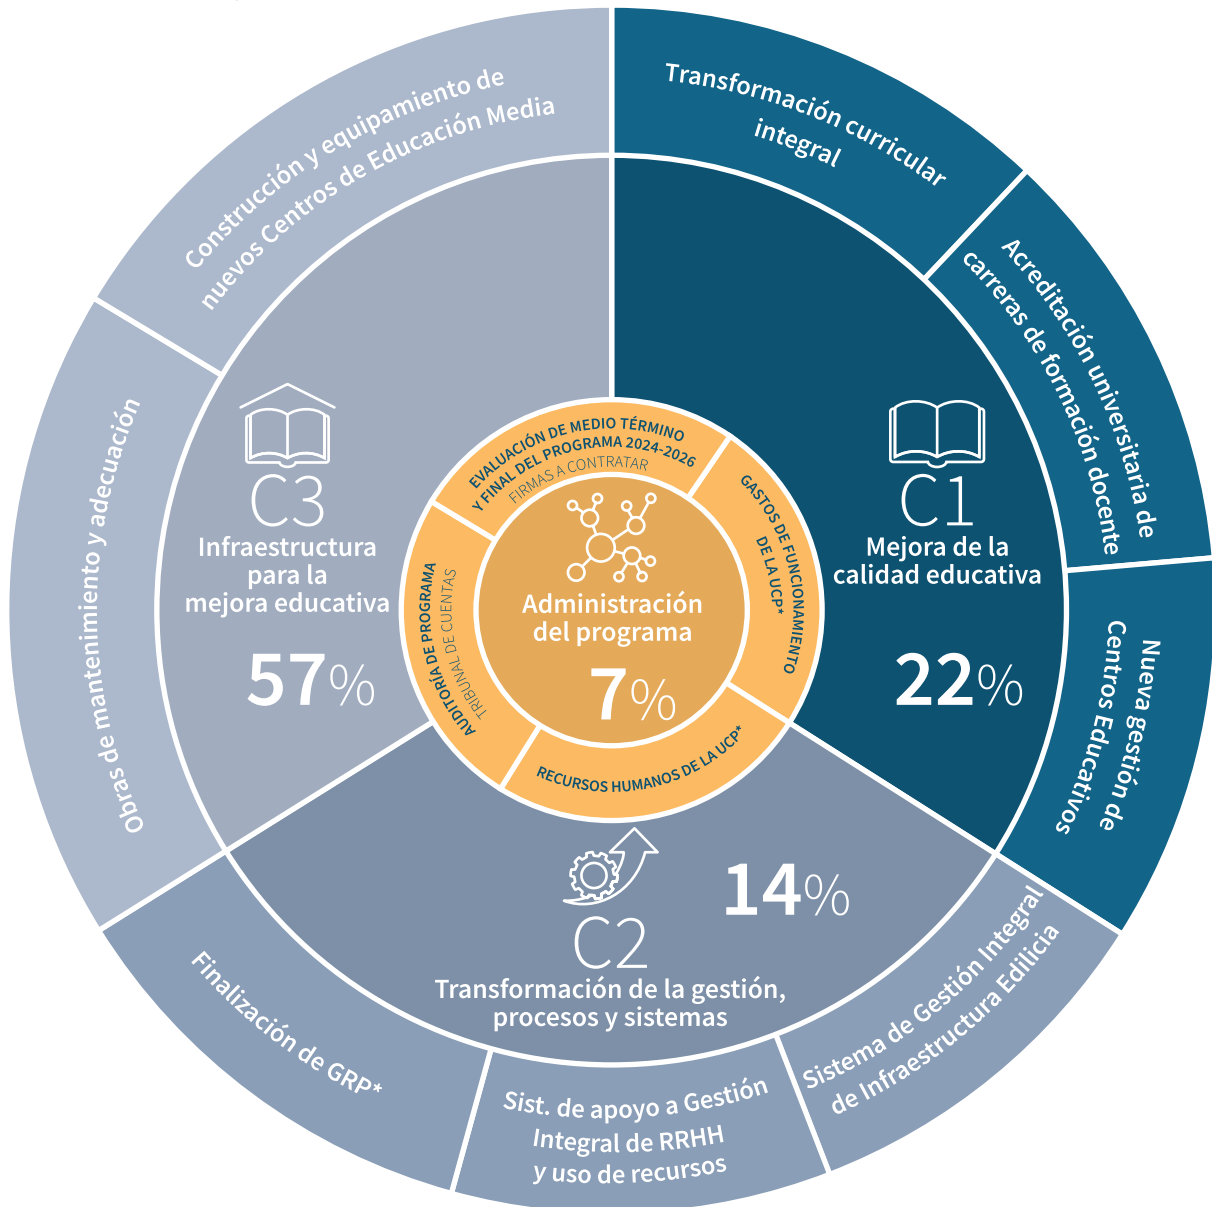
Construcción y equipamiento de nuevos Centros de Educación Media

Transformación curricular integral

Acreditación universitaria de carreras de formación docente

Nueva gestión de Centros Educativos

Sistema de Gestión Integral de Infraestructura Edilicia

Sist. de apoyo a Gestión Integral de RRHH y uso de recursos

Finalización de GRP*

Obras de mantenimiento y adecuación

C3
Infraestructura para la mejora educativa
57%

C1
Mejora de la calidad educativa
22%

C2
Transformación de la gestión, procesos y sistemas
14%

EVALUACIÓN DE MEDIO TÉRMINO Y FINAL DEL PROGRAMA 2024-2026
FIRMAS A CONTRATAR

GASTOS DE FUNCIONAMIENTO DE LA UCP*

RECURSOS HUMANOS DE LA UCP*

AUDITORÍA DE PROGRAMA
TRIBUNAL DE CUENTAS

Administración del programa
7%